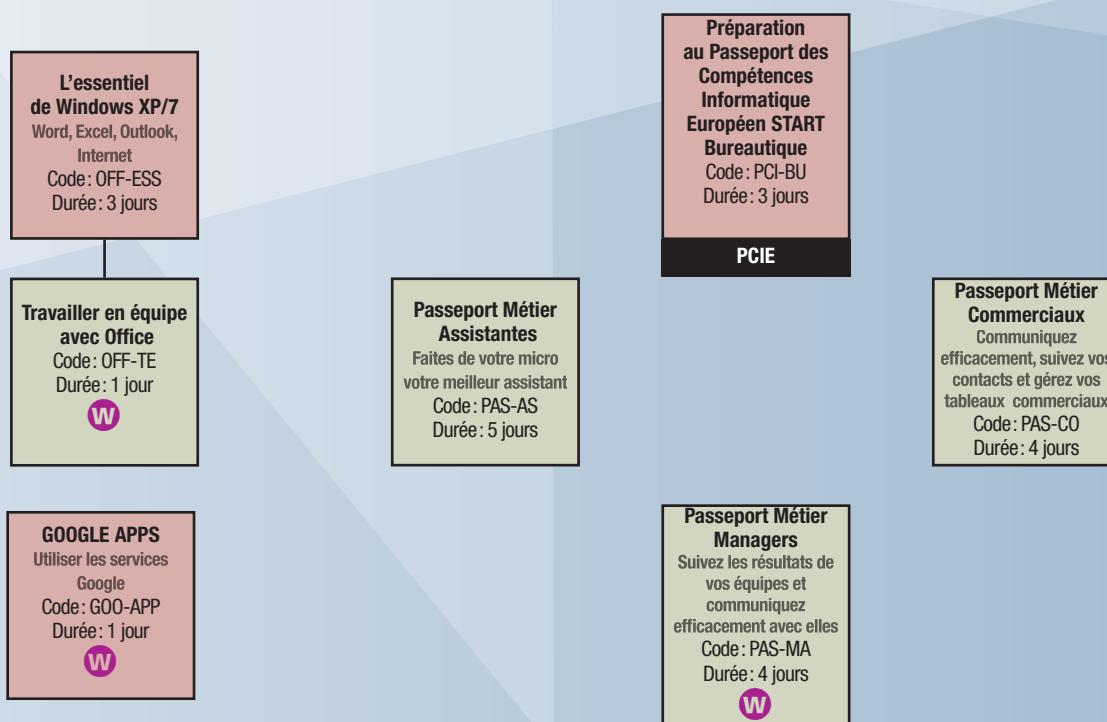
L'essentiel de Windows XP/7
Word, Excel, Outlook, Internet
Code: OFF-ESS
Durée: 3 jours

Préparation au Passeport des Compétences Informatique Européen START Bureautique
Code: PCI-BU
Durée: 3 jours

PCIE

Travailler en équipe avec Office
Code: OFF-TE
Durée: 1 jour
W

Passeport Métier Assistantes
Faites de votre micro votre meilleur assistant
Code: PAS-AS
Durée: 5 jours

Passeport Métier Commerciaux
Communiquez efficacement, suivez vos contacts et gérez vos tableaux commerciaux
Code: PAS-CO
Durée: 4 jours

GOOGLE APPS
Utiliser les services Google
Code: GOO-APP
Durée: 1 jour
W

Passeport Métier Managers
Suivez les résultats de vos équipes et communiquez efficacement avec elles
Code: PAS-MA
Durée: 4 jours
W